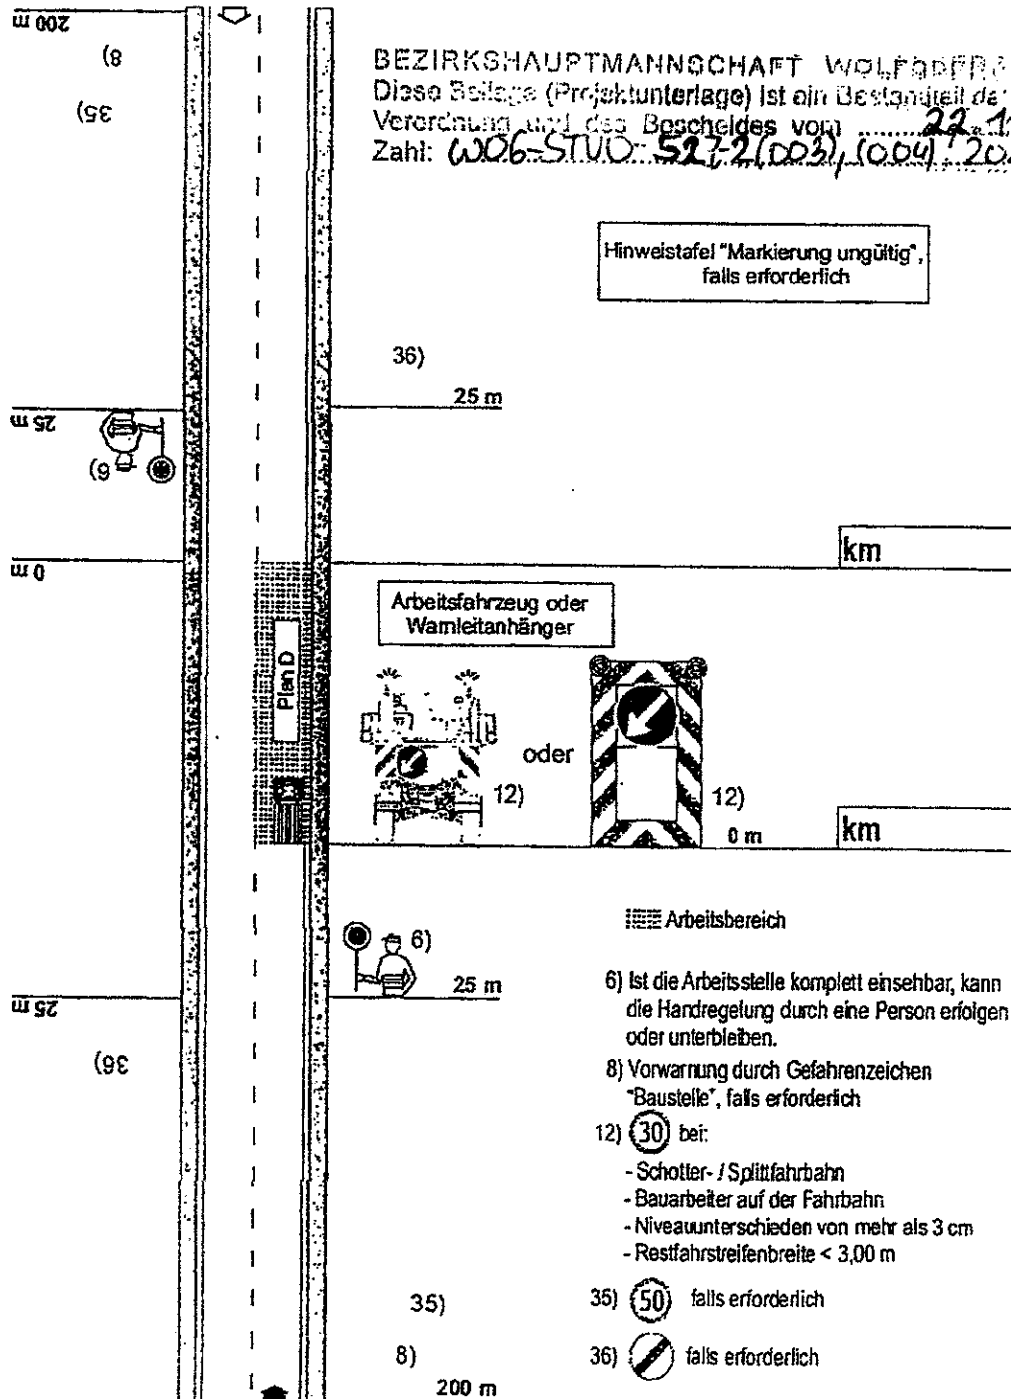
200 m
8)
35)

BEZIRKSHAUPTMANNSCHAFT WOLFSBER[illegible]
Diese Beilage (Projektunterlage) ist ein Bestandteil de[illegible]
Verordnung und des Bescheides vom .......22.1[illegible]
Zahl: W06-STVO-527-2(003),(004) 20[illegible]

Hinweistafel "Markierung ungültig", falls erforderlich

36)

25 m

25 m
6)

km

0 m

Arbeitsfahrzeug oder Warnleitanhänger

Plan D

oder

12)

12)

0 m

km

Arbeitsbereich

6)

25 m

25 m

36)

6) Ist die Arbeitsstelle komplett einsehbar, kann die Handregelung durch eine Person erfolgen oder unterbleiben.

8) Vorwarnung durch Gefahrenzeichen "Baustelle", falls erforderlich

12) (30) bei:
- Schotter- / Splittfahrbahn
- Bauarbeiter auf der Fahrbahn
- Niveauunterschieden von mehr als 3 cm
- Restfahrstreifenbreite < 3,00 m

35) (50) falls erforderlich

36) falls erforderlich

35)

8)

200 m